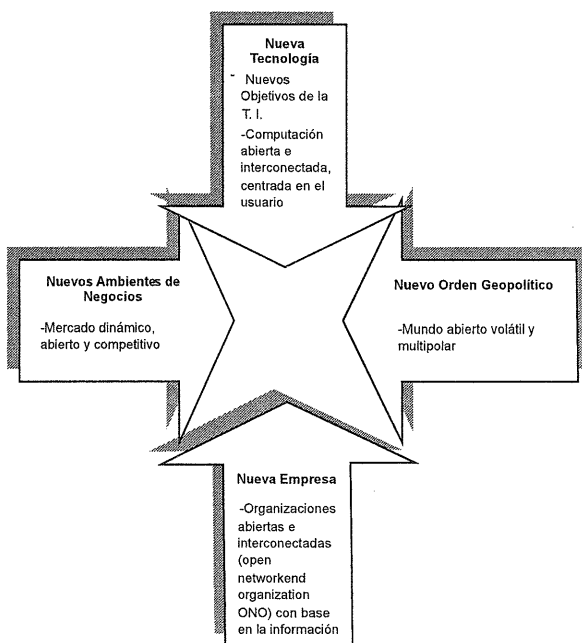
Nueva Tecnología

Nuevos Objetivos de la T. I.

-Computación abierta e interconectada, centrada en el usuario

Nuevos Ambientes de Negocios

-Mercado dinámico, abierto y competitivo

Nuevo Orden Geopolítico

-Mundo abierto volátil y multipolar

Nueva Empresa

-Organizaciones abiertas e interconectadas (open networkend organization ONO) con base en la información